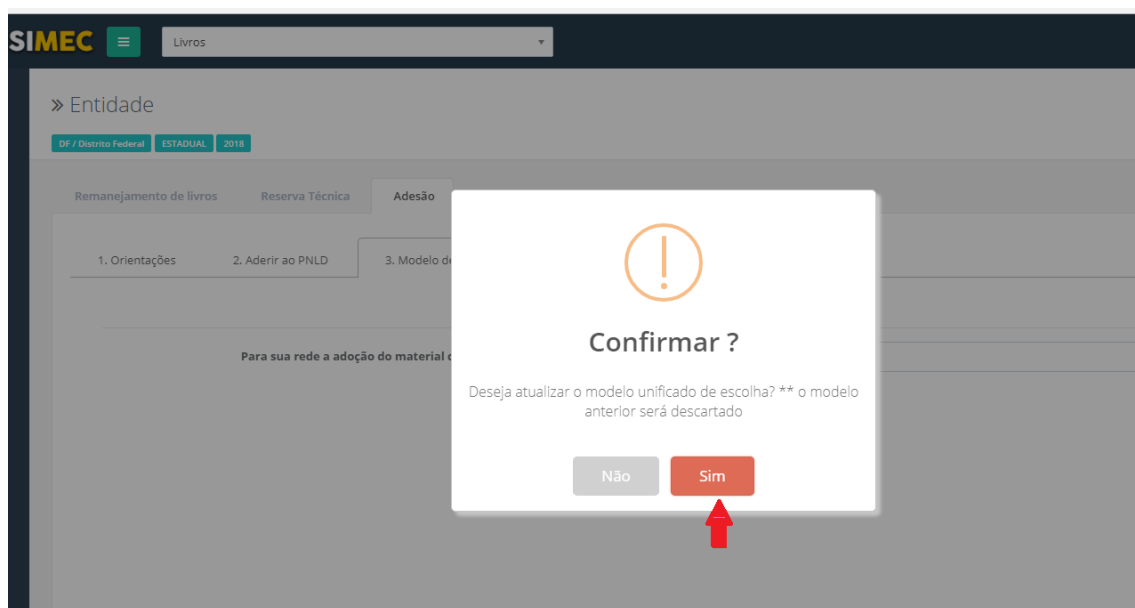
SIMEC

Livros

» Entidade

DF / Distrito Federal ESTADUAL 2018

Remanejamento de livros Reserva Técnica Adesão

1. Orientações 2. Aderir ao PNLD 3. Modelo d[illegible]

Para sua rede a adoção do material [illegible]

Confirmar ?

Deseja atualizar o modelo unificado de escolha? ** o modelo anterior será descartado

Não Sim